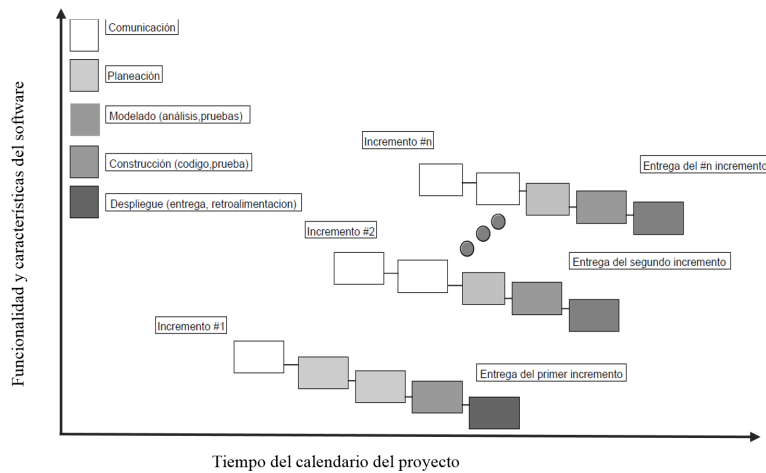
Funcionalidad y características del software

Comunicación

Planeación

Modelado (análisis,pruebas)

Construcción (codigo,prueba)

Despliegue (entrega, retroalimentacion)

Incremento #n

Entrega del #n incremento

Incremento #2

Entrega del segundo incremento

Incremento #1

Entrega del primer incremento

Tiempo del calendario del proyecto